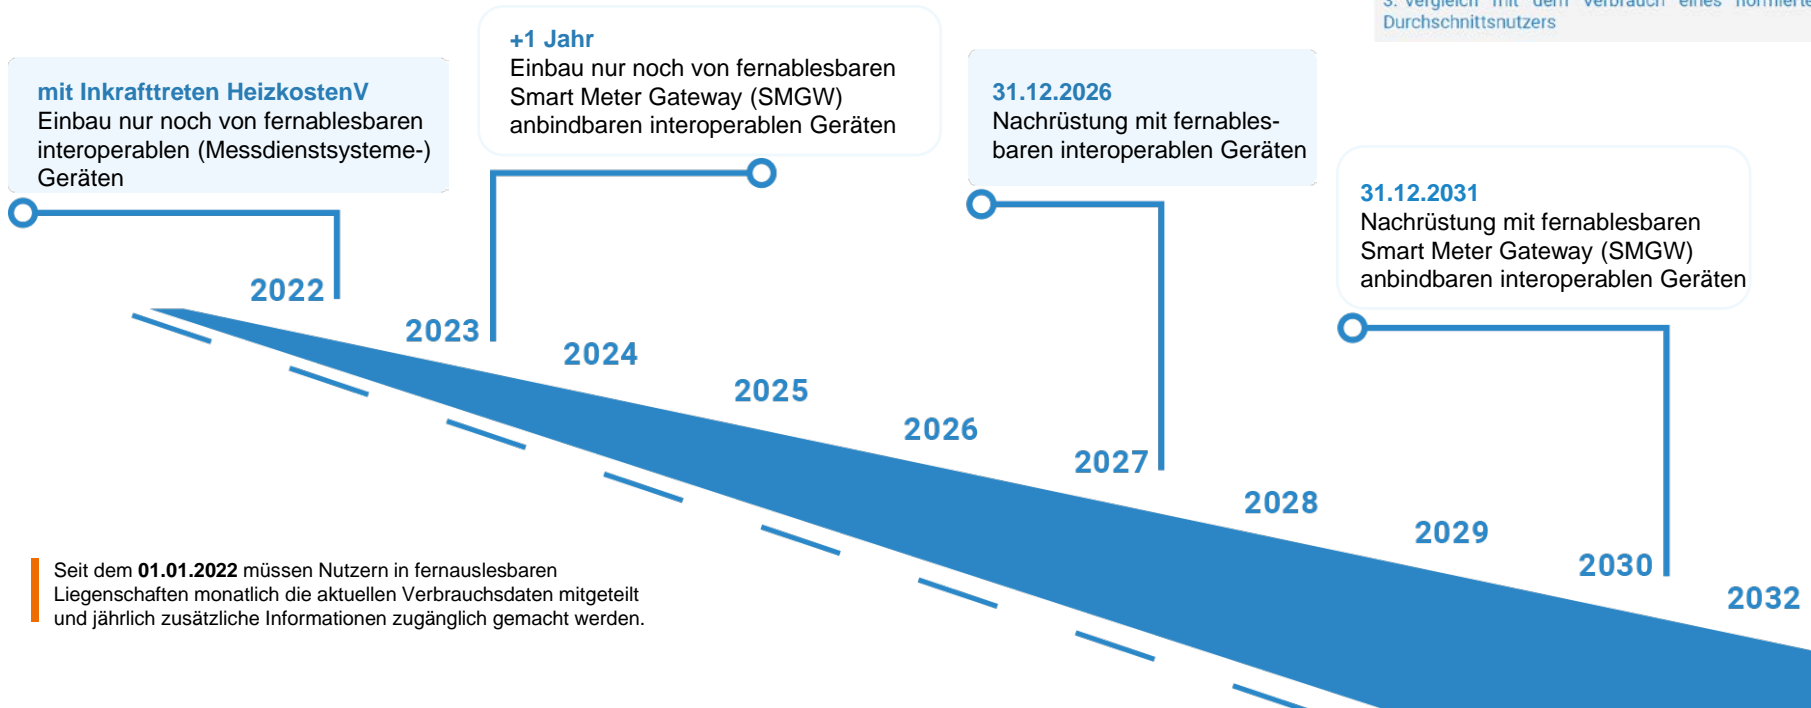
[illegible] Vergleich mit dem Verbrauch eines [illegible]
Durchschnittsnutzers

mit Inkrafttreten HeizkostenV
Einbau nur noch von fernablesbaren interoperablen (Messdienstsysteme-) Geräten

+1 Jahr
Einbau nur noch von fernablesbaren Smart Meter Gateway (SMGW) anbindbaren interoperablen Geräten

31.12.2026
Nachrüstung mit fernablesbaren interoperablen Geräten

31.12.2031
Nachrüstung mit fernablesbaren Smart Meter Gateway (SMGW) anbindbaren interoperablen Geräten

2022
2023
2024
2025
2026
2027
2028
2029
2030
2032

Seit dem **01.01.2022** müssen Nutzern in fernauslesbaren Liegenschaften monatlich die aktuellen Verbrauchsdaten mitgeteilt und jährlich zusätzliche Informationen zugänglich gemacht werden.